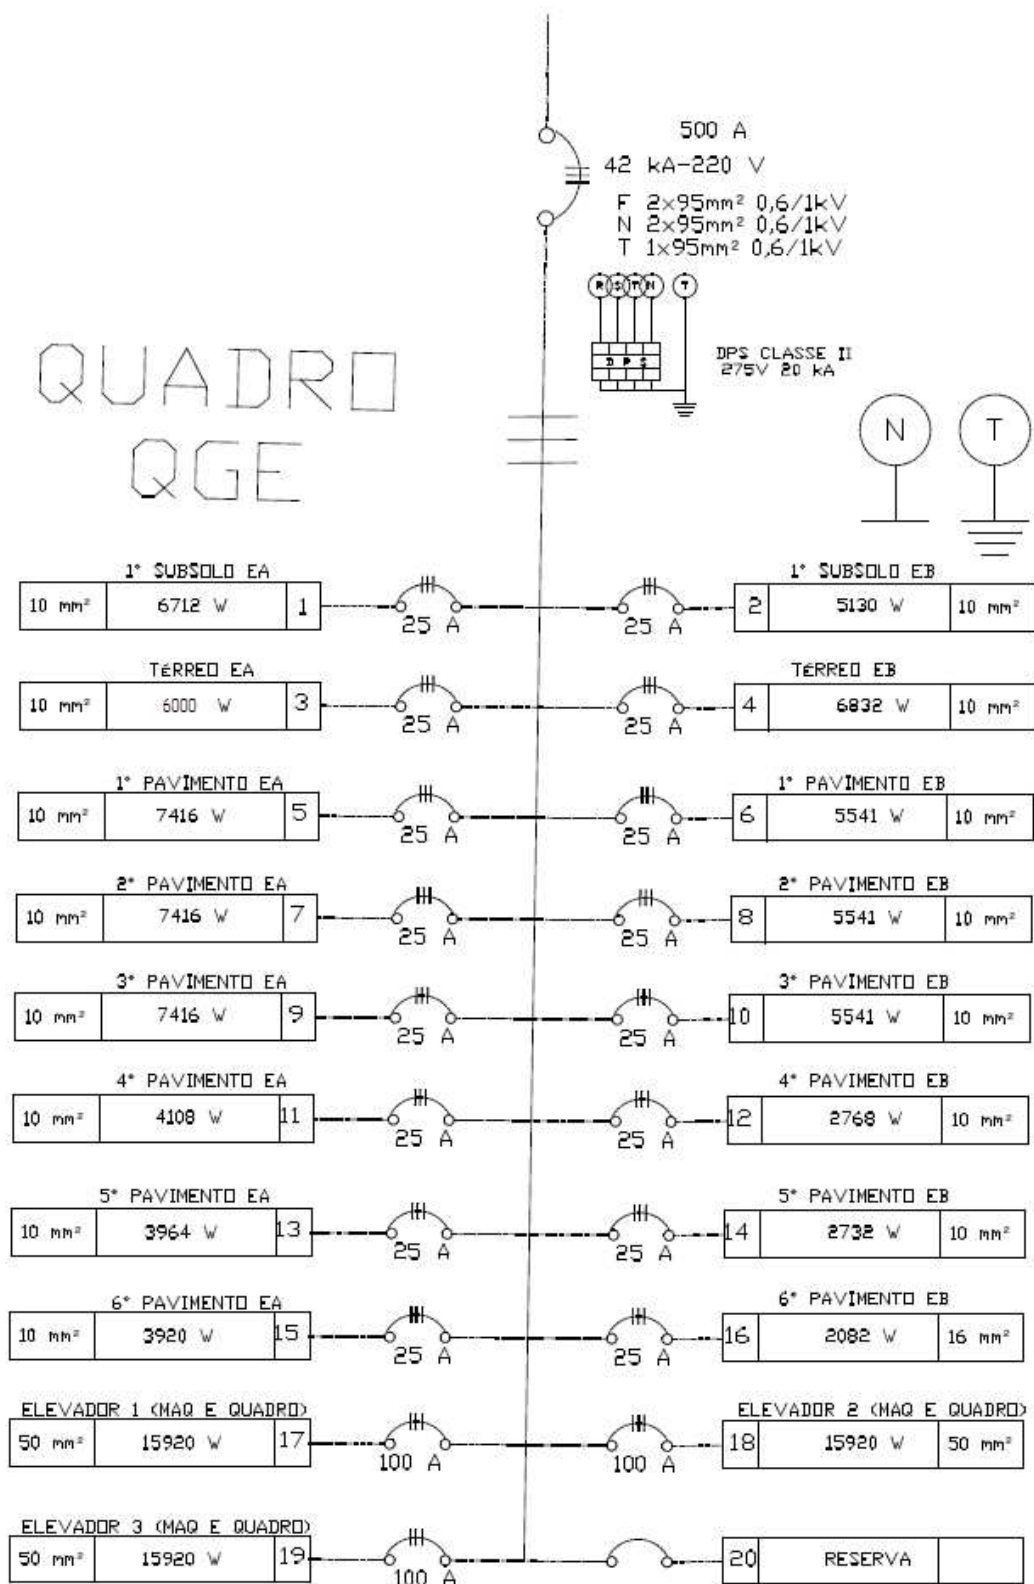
500 A
42 kA-220 V
F $2\times95mm^2$ 0,6/1kV
N $2\times95mm^2$ 0,6/1kV
T $1\times95mm^2$ 0,6/1kV

R S T N T

D P S

DPS CLASSE II
275V 20 kA

QUADRO
QGE

N T

| 1° SUBSOLO EA | | | | | 1° SUBSOLO EB | |
|---|---|---|---|---|---|---|
| 10 $mm^2$ | 6712 W | 1 | 25 A | 25 A | 2 | 5130 W | 10 $mm^2$ |

TÉRREO EA: 10 $mm^2$ | 6000 W | 3 — 25 A
TÉRREO EB: 4 | 6832 W | 10 $mm^2$ — 25 A

1° PAVIMENTO EA: 10 $mm^2$ | 7416 W | 5 — 25 A
1° PAVIMENTO EB: 6 | 5541 W | 10 $mm^2$ — 25 A

2° PAVIMENTO EA: 10 $mm^2$ | 7416 W | 7 — 25 A
2° PAVIMENTO EB: 8 | 5541 W | 10 $mm^2$ — 25 A

3° PAVIMENTO EA: 10 $mm^2$ | 7416 W | 9 — 25 A
3° PAVIMENTO EB: 10 | 5541 W | 10 $mm^2$ — 25 A

4° PAVIMENTO EA: 10 $mm^2$ | 4108 W | 11 — 25 A
4° PAVIMENTO EB: 12 | 2768 W | 10 $mm^2$ — 25 A

5° PAVIMENTO EA: 10 $mm^2$ | 3964 W | 13 — 25 A
5° PAVIMENTO EB: 14 | 2732 W | 10 $mm^2$ — 25 A

6° PAVIMENTO EA: 10 $mm^2$ | 3920 W | 15 — 25 A
6° PAVIMENTO EB: 16 | 2082 W | 16 $mm^2$ — 25 A

ELEVADOR 1 (MAQ E QUADRO): 50 $mm^2$ | 15920 W | 17 — 100 A
ELEVADOR 2 (MAQ E QUADRO): 18 | 15920 W | 50 $mm^2$ — 100 A

ELEVADOR 3 (MAQ E QUADRO): 50 $mm^2$ | 15920 W | 19 — 100 A
20 | RESERVA